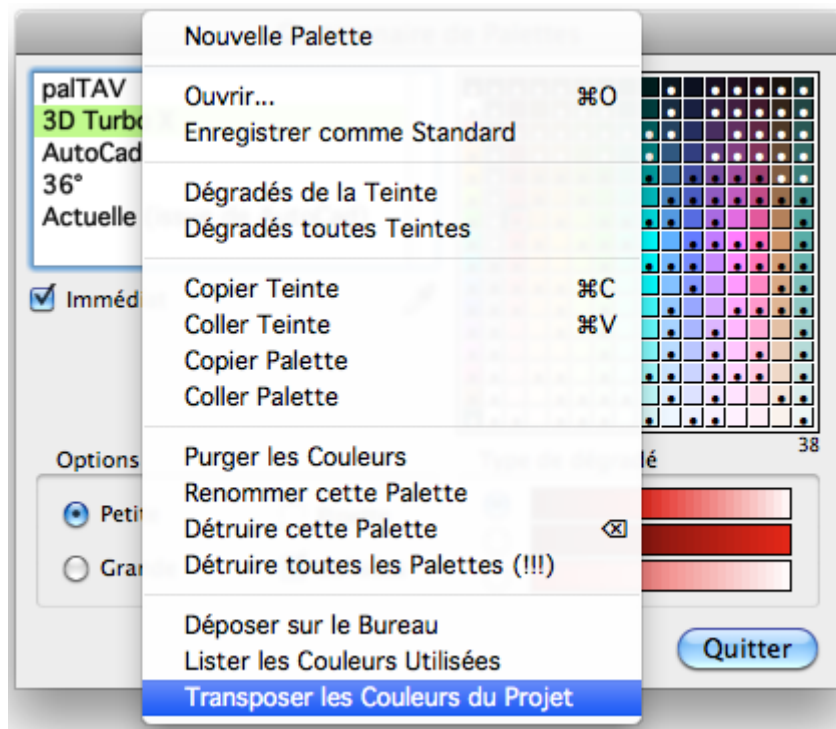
palTAV
3D Turbo
AutoCad
36°
Actuelle

Immédi

Options

Petit

Gra

Nouvelle Palette

Ouvrir... ⌘O
Enregistrer comme Standard

Dégradés de la Teinte
Dégradés toutes Teintes

Copier Teinte ⌘C
Coller Teinte ⌘V
Copier Palette
Coller Palette

Purger les Couleurs
Renommer cette Palette
Détruire cette Palette ⌫
Détruire toutes les Palettes (!!!)

Déposer sur le Bureau
Lister les Couleurs Utilisées
Transposer les Couleurs du Projet

38

é

Quitter